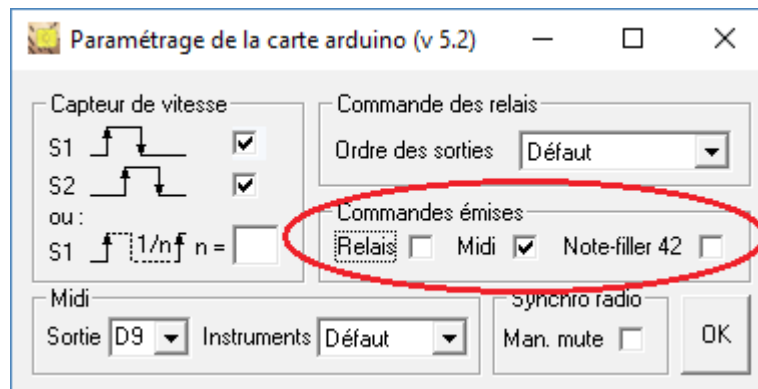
Paramétrage de la carte arduino (v 5.2)

Capteur de vitesse
S1
S2
ou :
S1 1/n n =

Commande des relais
Ordre des sorties Défaut

Commandes émises
Relais Midi Note-filler 42

Midi
Sortie D9 Instruments Défaut

Synchro radio
Man. mute

OK